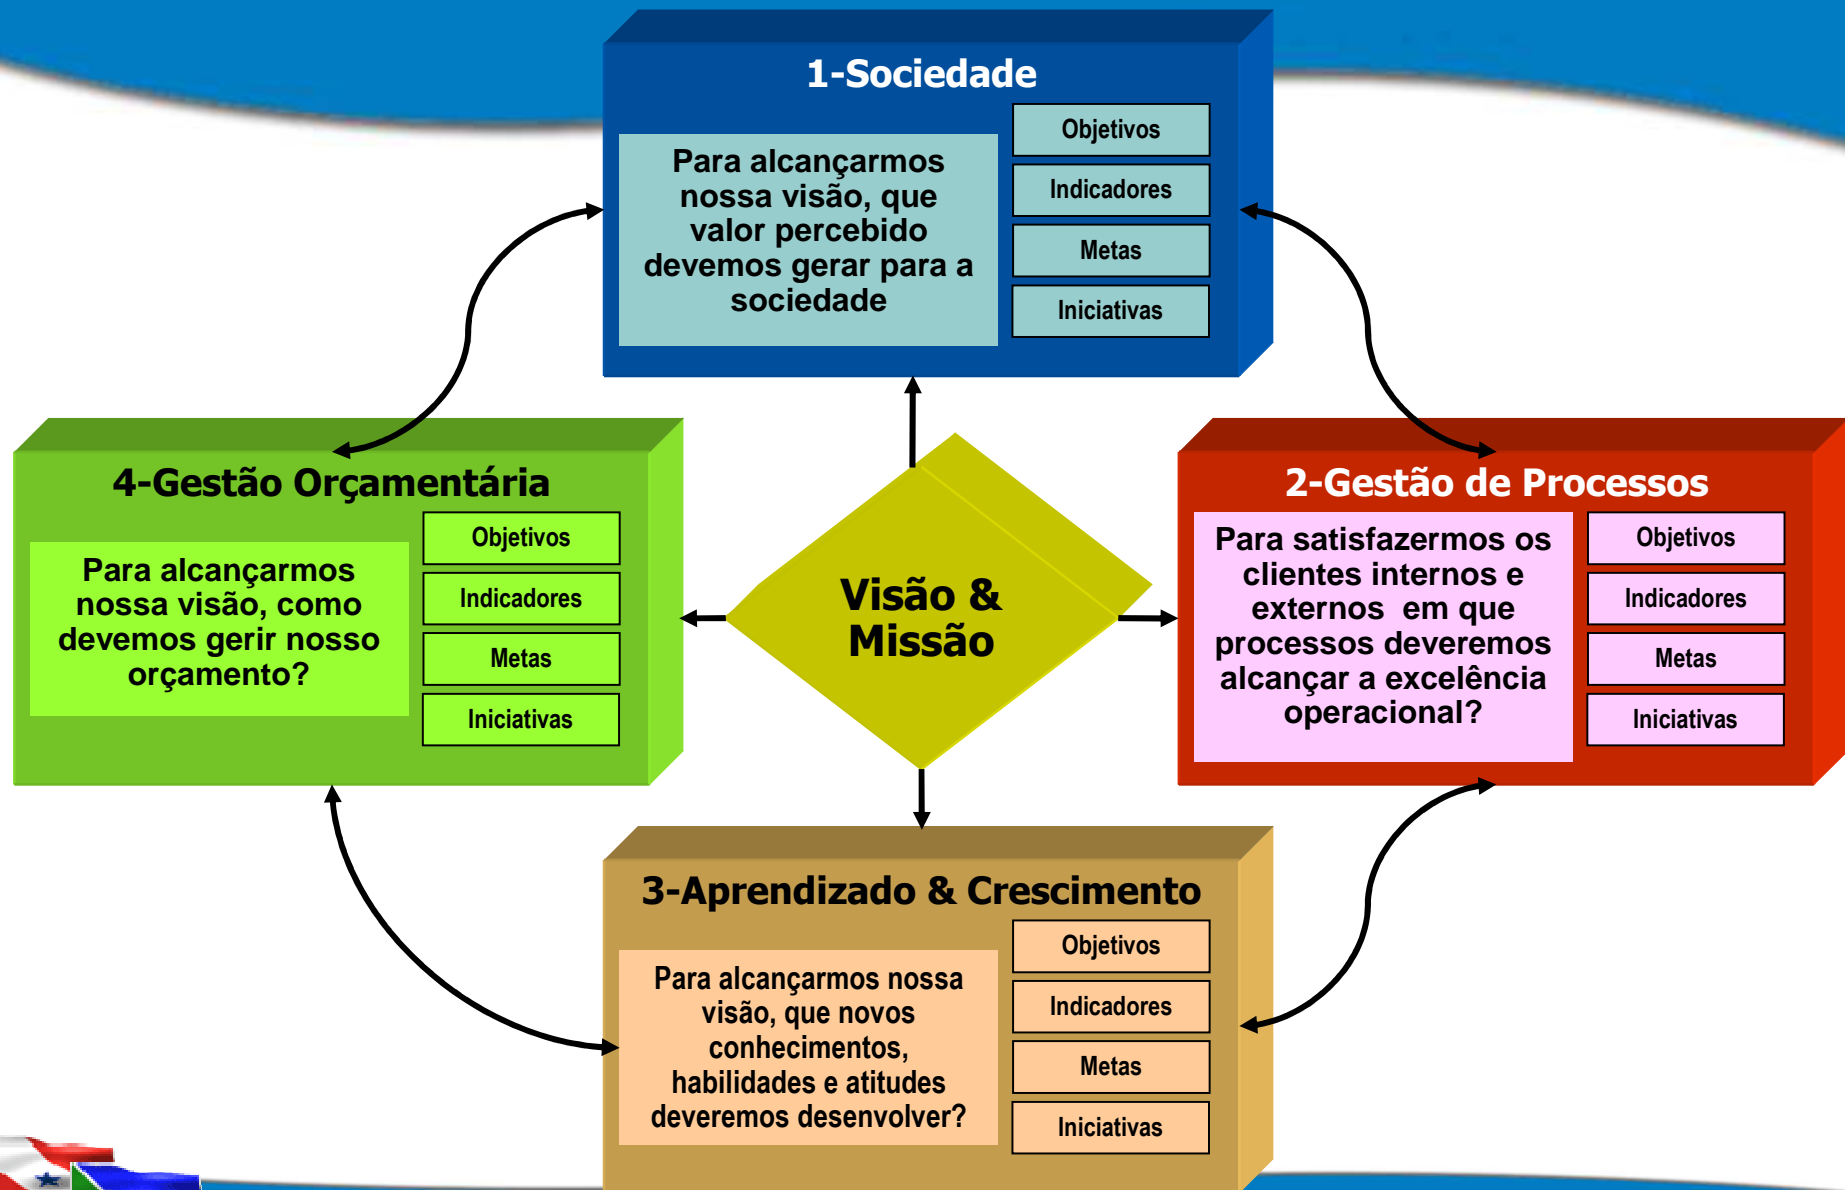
1-Sociedade

Para alcançarmos nossa visão, que valor percebido devemos gerar para a sociedade

Objetivos
Indicadores
Metas
Iniciativas

4-Gestão Orçamentária

Para alcançarmos nossa visão, como devemos gerir nosso orçamento?

Objetivos
Indicadores
Metas
Iniciativas

Visão & Missão

2-Gestão de Processos

Para satisfazermos os clientes internos e externos em que processos deveremos alcançar a excelência operacional?

Objetivos
Indicadores
Metas
Iniciativas

3-Aprendizado & Crescimento

Para alcançarmos nossa visão, que novos conhecimentos, habilidades e atitudes deveremos desenvolver?

Objetivos
Indicadores
Metas
Iniciativas